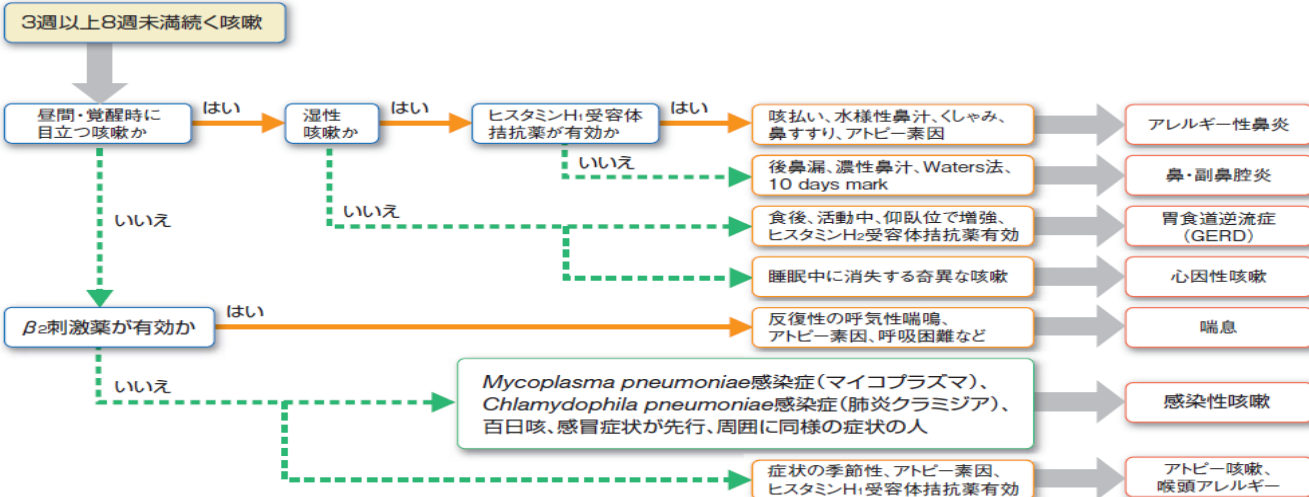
3週以上8週未満続く咳嗽

昼間・覚醒時に目立つ咳嗽か

はい

湿性咳嗽か

はい

ヒスタミン$H_1$受容体拮抗薬が有効か

はい

咳払い、水様性鼻汁、くしゃみ、鼻すすり、アトピー素因

アレルギー性鼻炎

いいえ

後鼻漏、濃性鼻汁、Waters法、10 days mark

鼻・副鼻腔炎

いいえ

食後、活動中、仰臥位で増強、ヒスタミン$H_2$受容体拮抗薬有効

胃食道逆流症（GERD）

睡眠中に消失する奇異な咳嗽

心因性咳嗽

いいえ

$\beta_2$刺激薬が有効か

はい

反復性の呼気性喘鳴、アトピー素因、呼吸困難など

喘息

いいえ

Mycoplasma pneumoniae感染症（マイコプラズマ）、Chlamydophila pneumoniae感染症（肺炎クラミジア）、百日咳、感冒症状が先行、周囲に同様の症状の人

感染性咳嗽

症状の季節性、アトピー素因、ヒスタミン$H_1$受容体拮抗薬有効

アトピー咳嗽、喉頭アレルギー